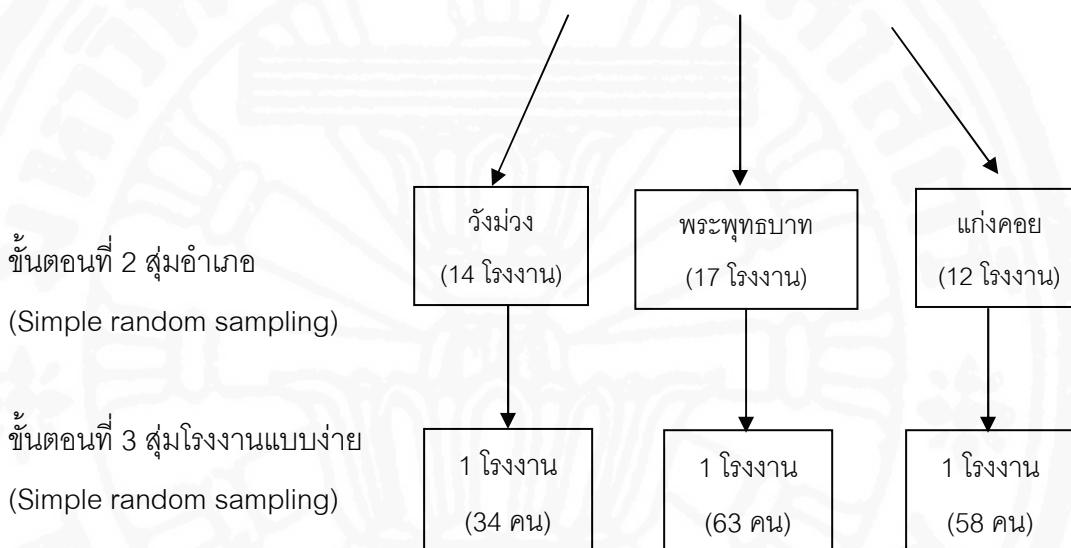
ขั้นตอนที่ 2 สุ่มอำเภอ
(Simple random sampling)

วังม่วง
(14 โรงงาน)

พระพุทธบาท
(17 โรงงาน)

แก่งคอย
(12 โรงงาน)

ขั้นตอนที่ 3 สุ่มโรงงานแบบง่าย
(Simple random sampling)

1 โรงงาน
(34 คน)

1 โรงงาน
(63 คน)

1 โรงงาน
(58 คน)